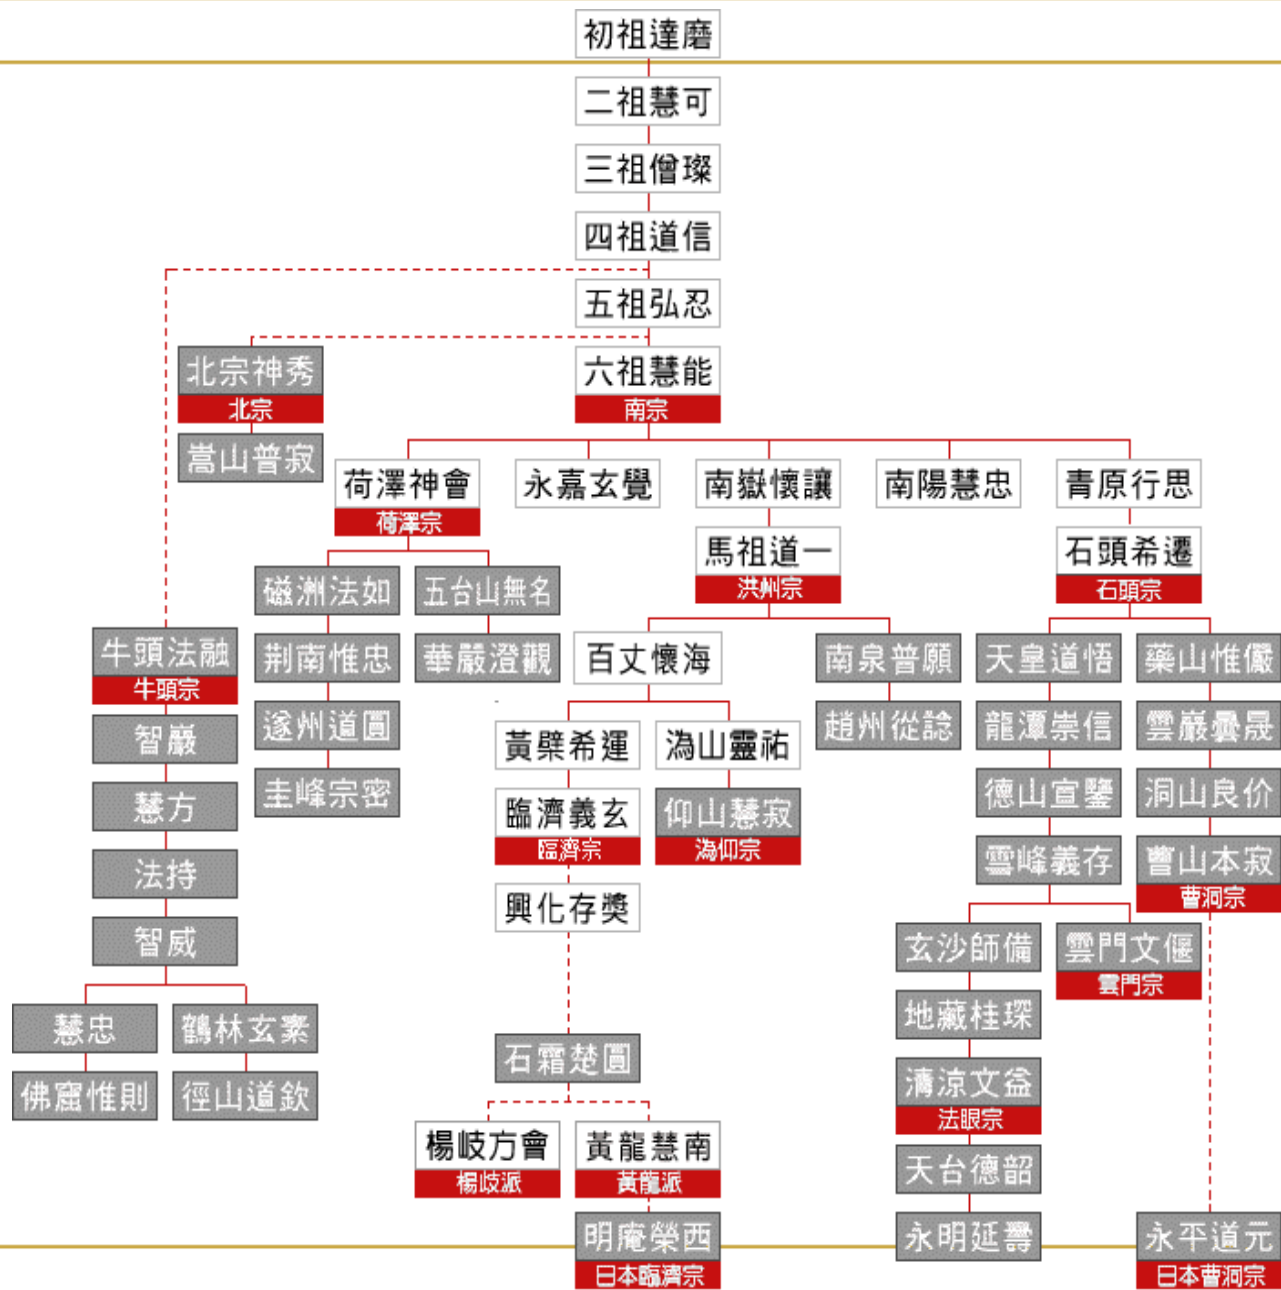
初祖達磨

二祖慧可

三祖僧璨

四祖道信

五祖弘忍

北宗神秀
北宗

嵩山普寂

六祖慧能
南宗

荷澤神會
荷澤宗

永嘉玄覺

南嶽懷讓

南陽慧忠

青原行思

磁洲法如

五台山無名

荊南惟忠

華嚴澄觀

遂州道圓

圭峰宗密

馬祖道一
洪州宗

石頭希遷
石頭宗

牛頭法融
牛頭宗

智巖

慧方

法持

智威

慧忠

鶴林玄素

佛窟惟則

徑山道欽

百丈懷海

南泉普願

趙州從諗

黃檗希運

潙山靈祐

臨濟義玄
臨濟宗

仰山慧寂
潙仰宗

興化存獎

石霜楚圓

楊岐方會
楊岐派

黃龍慧南
黃龍派

明庵榮西
日本臨濟宗

天皇道悟

藥山惟儼

龍潭崇信

雲巖曇晟

德山宣鑒

洞山良价

雪峰義存

曹山本寂
曹洞宗

玄沙師備

雲門文偃
雲門宗

地藏桂琛

清涼文益
法眼宗

天台德韶

永明延壽

永平道元
日本曹洞宗